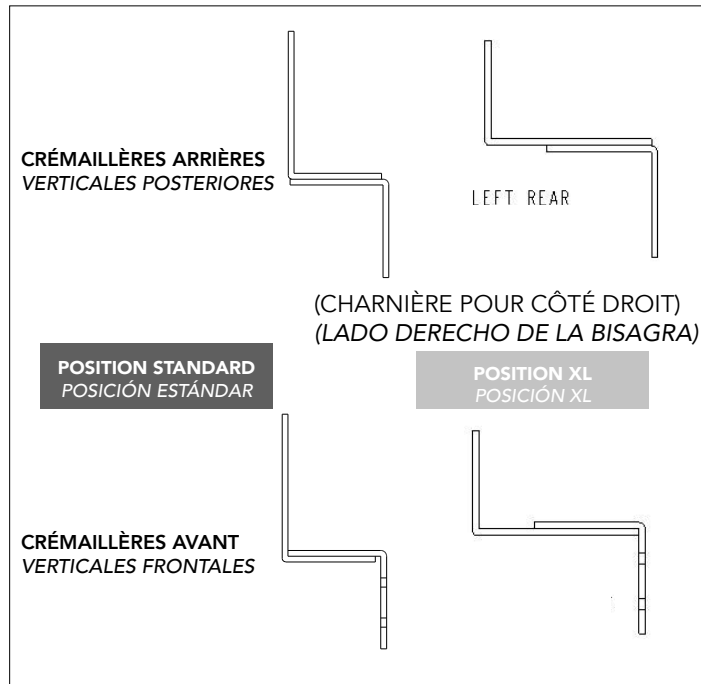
CRÉMAILLÈRES ARRIÈRES
*VERTICALES POSTERIORES*

LEFT REAR

(CHARNIÈRE POUR CÔTÉ DROIT)
*(LADO DERECHO DE LA BISAGRA)*

POSITION STANDARD
*POSICIÓN ESTÁNDAR*

POSITION XL
*POSICIÓN XL*

CRÉMAILLÈRES AVANT
*VERTICALES FRONTALES*